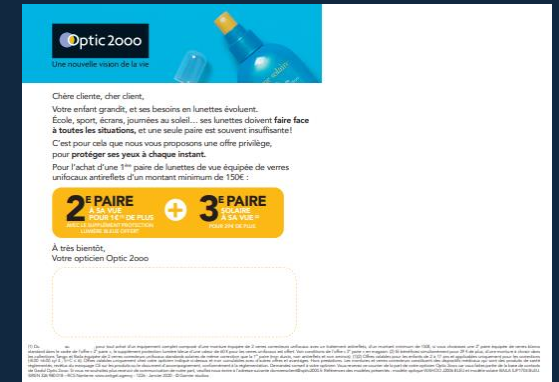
Optic 2000
Une nouvelle vision de la vie

Chère cliente, cher client,

Votre enfant grandit, et ses besoins en lunettes évoluent. École, sport, écrans, journées au soleil... ses lunettes doivent **faire face à toutes les situations**, et une seule paire est souvent insuffisante!

C'est pour cela que nous vous proposons une offre privilège, pour **protéger ses yeux à chaque instant.**

Pour l'achat d'une 1ère paire de lunettes de vue équipée de verres unifocaux antireflets d'un montant minimum de 150€ :

2E PAIRE À SA VUE POUR 1€ DE PLUS
AVEC LE SUPPLÉMENT PROTECTION LUMIÈRE BLEUE OFFERT

+

3E PAIRE SOLAIRE À SA VUE POUR 39€ DE PLUS

À très bientôt,
Votre opticien Optic 2000

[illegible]